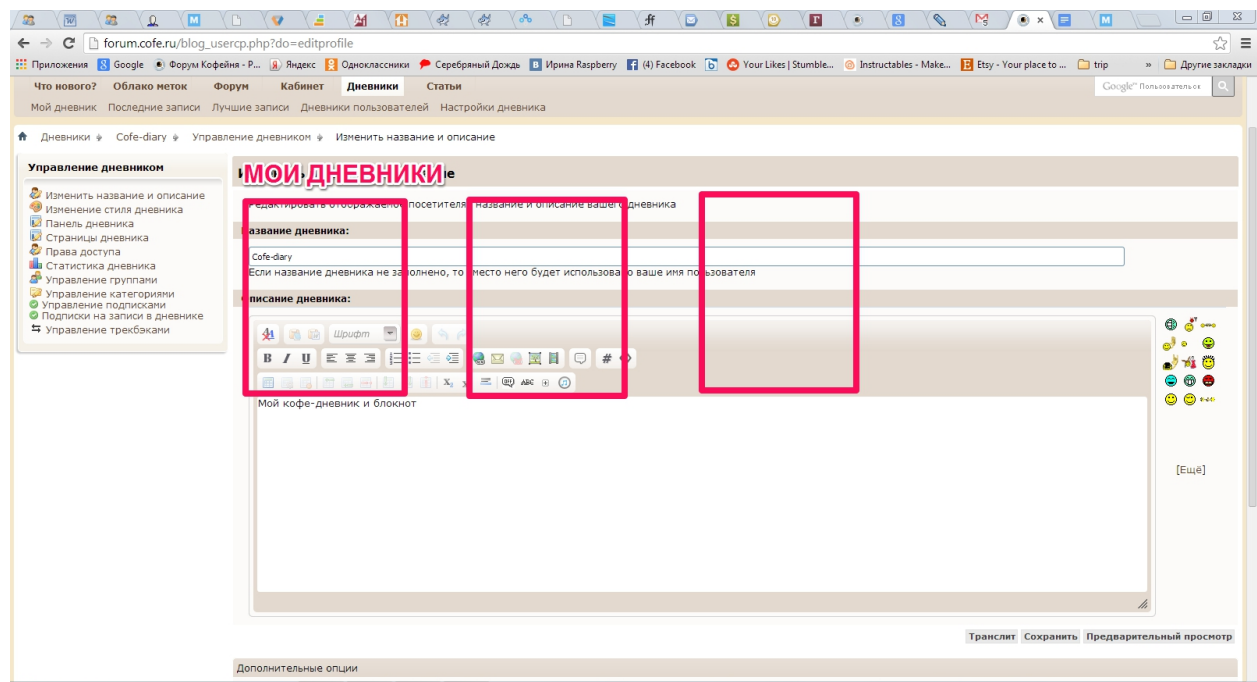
forum.cofe.ru/blog_usercp.php?do=editprofile

Приложения Google Форум Кофейня - Р... Яндекс Одноклассники Серебряный Дождь Ирина Raspberry (4) Facebook Your Likes | Stumble... Instructables - Make... Etsy - Your place to ... trip » Другие закладки

Что нового? Облако меток Форум Кабинет Дневники Статьи

Мой дневник Последние записи Лучшие записи Дневники пользователей Настройки дневника

Дневники Cofe-diary Управление дневником Изменить название и описание

Управление дневником

Изменить название и описание
Изменение стиля дневника
Панель дневника
Страницы дневника
Права доступа
Статистика дневника
Управление группами
Управление категориями
Управление подписками
Подписки на записи в дневнике
Управление трекбэками

МОИ ДНЕВНИКИ

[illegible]едактировать отображаемо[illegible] посетителя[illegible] название и описание ваше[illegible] дневника

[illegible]азвание дневника:

Cofe-diary

Если название дневника не за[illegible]олнено, то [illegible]место него будет использова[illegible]о ваше имя по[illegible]ьзователя

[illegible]писание дневника:

Шрифт

B I U

Мой кофе-дневник и блокнот

[Ещё]

Транслит Сохранить Предварительный просмотр

Дополнительные опции